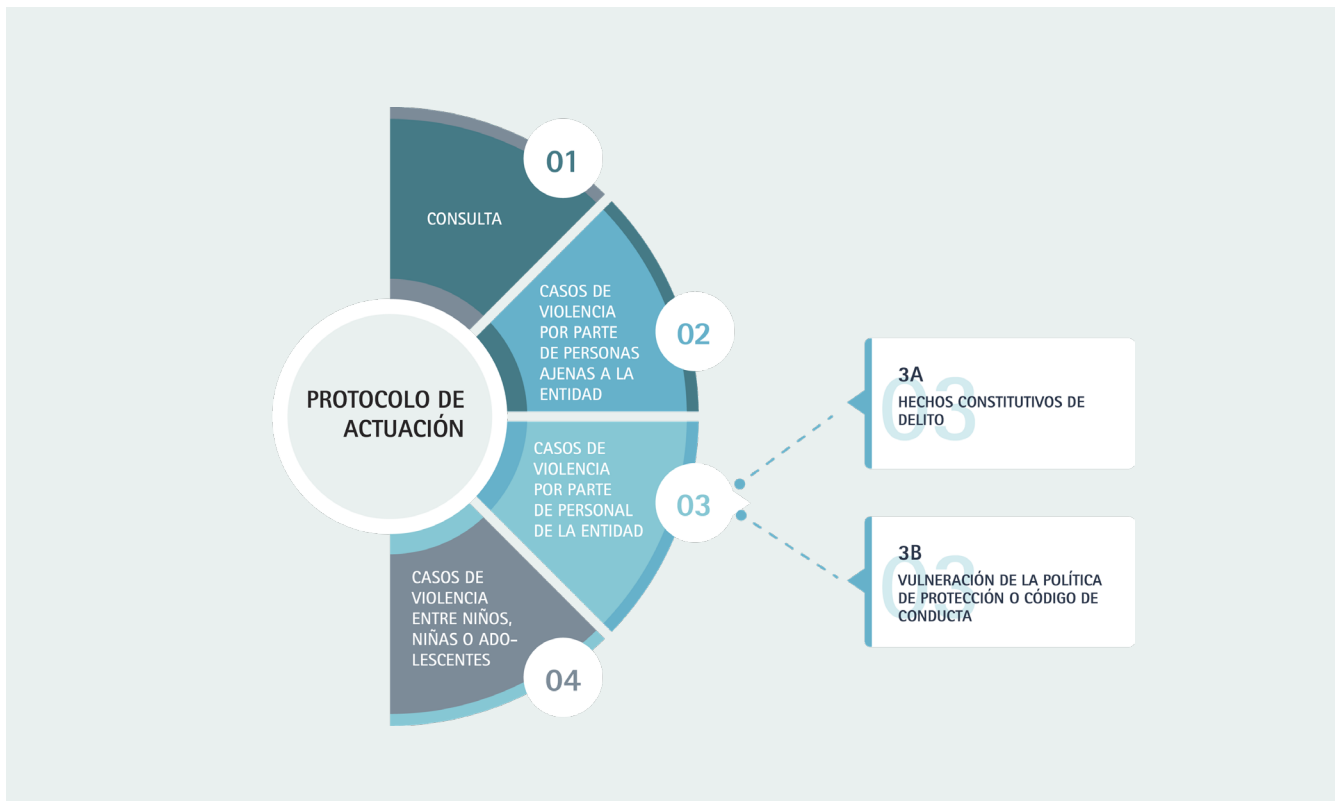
PROTOCOLO DE ACTUACIÓN

01
CONSULTA

02
CASOS DE VIOLENCIA POR PARTE DE PERSONAS AJENAS A LA ENTIDAD

03
CASOS DE VIOLENCIA POR PARTE DE PERSONAL DE LA ENTIDAD

04
CASOS DE VIOLENCIA ENTRE NIÑOS, NIÑAS O ADOLESCENTES

03
3A
HECHOS CONSTITUTIVOS DE DELITO

03
3B
VULNERACIÓN DE LA POLÍTICA DE PROTECCIÓN O CÓDIGO DE CONDUCTA